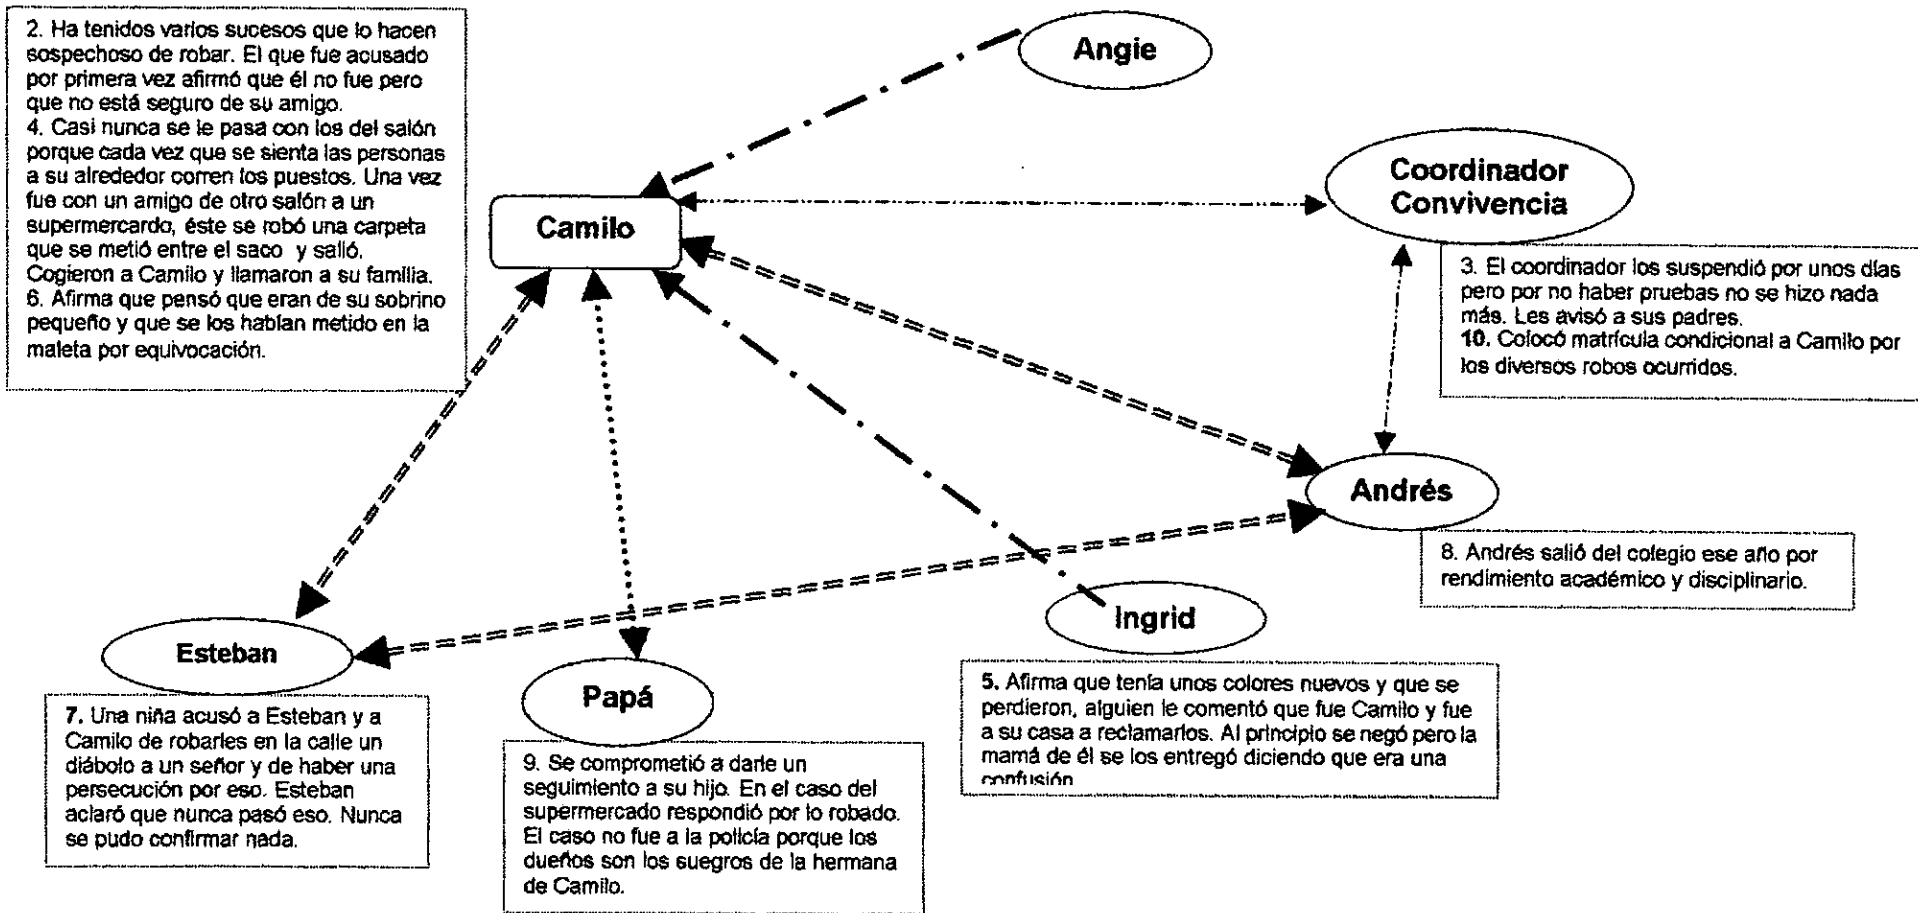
2. Ha tenidos varios sucesos que lo hacen sospechoso de robar. El que fue acusado por primera vez afirmó que él no fue pero que no está seguro de su amigo.
4. Casi nunca se le pasa con los del salón porque cada vez que se sienta las personas a su alrededor corren los puestos. Una vez fue con un amigo de otro salón a un supermercardo, éste se robó una carpeta que se metió entre el saco y salió. Cogieron a Camilo y llamaron a su familia.
6. Afirma que pensó que eran de su sobrino pequeño y que se los habían metido en la maleta por equivocación.

Angie

Camilo

Coordinador Convivencia

3. El coordinador los suspendió por unos días pero por no haber pruebas no se hizo nada más. Les avisó a sus padres.
10. Colocó matrícula condicional a Camilo por los diversos robos ocurridos.

Andrés

8. Andrés salió del colegio ese año por rendimiento académico y disciplinario.

Ingrid

Esteban

Papá

7. Una niña acusó a Esteban y a Camilo de robarles en la calle un diábolo a un señor y de haber una persecución por eso. Esteban aclaró que nunca pasó eso. Nunca se pudo confirmar nada.

9. Se comprometió a darle un seguimiento a su hijo. En el caso del supermercado respondió por lo robado. El caso no fue a la policía porque los dueños son los suegros de la hermana de Camilo.

5. Afirma que tenía unos colores nuevos y que se perdieron, alguien le comentó que fue Camilo y fue a su casa a reclamarlos. Al principio se negó pero la mamá de él se los entregó diciendo que era una confusión